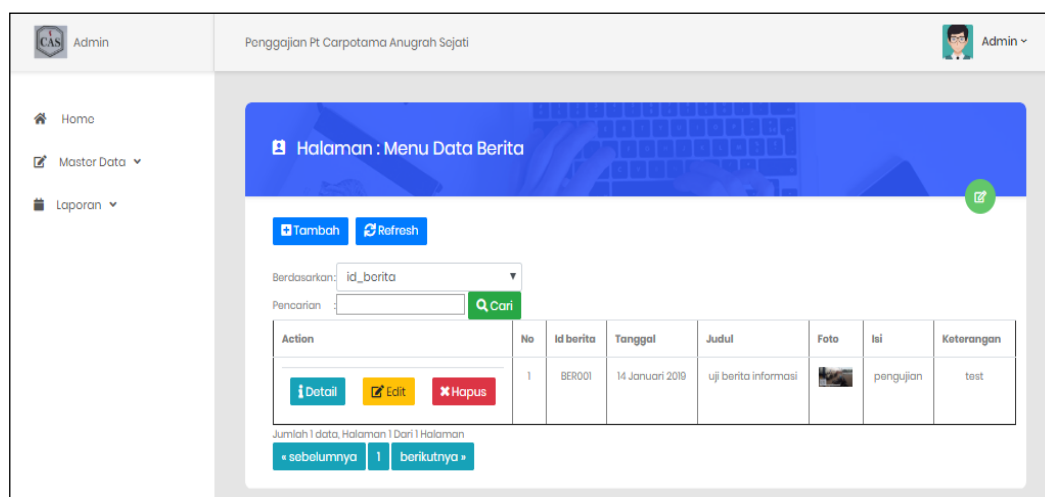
CAS Admin

Penggajian Pt Carpotama Anugrah Sojati

Admin

Home

Master Data

Laporan

Halaman : Menu Data Berita

Tambah Refresh

Berdasarkan: id_berita

Pencarian : Cari

| Action | No | Id berita | Tanggal | Judul | Foto | Isi | Keterangan |
|---|---|---|---|---|---|---|---|
| Detail Edit Hapus | 1 | BER001 | 14 Januari 2019 | uji berita informasi | | pengujian | test |

Jumlah 1 data, Halaman 1 Dari 1 Halaman

« sebelumnya 1 berikutnya »